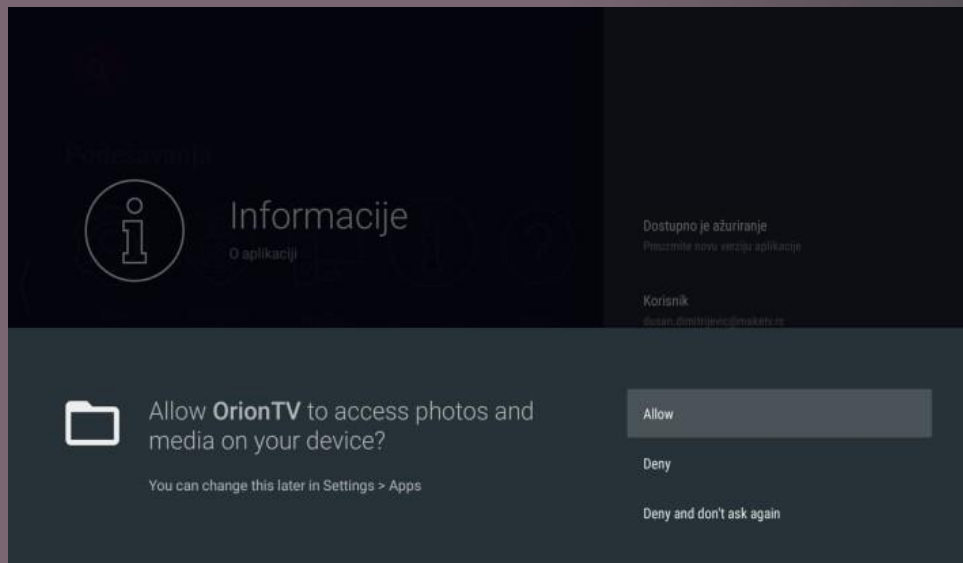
Podešavanja

Informacije
O aplikaciji

Dostupno je ažuriranje
Preuzmite novu verziju aplikacije

Korisnik
dusan.dimitrijevic@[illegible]

Allow **OrionTV** to access photos and media on your device?

You can change this later in Settings > Apps

Allow

Deny

Deny and don't ask again